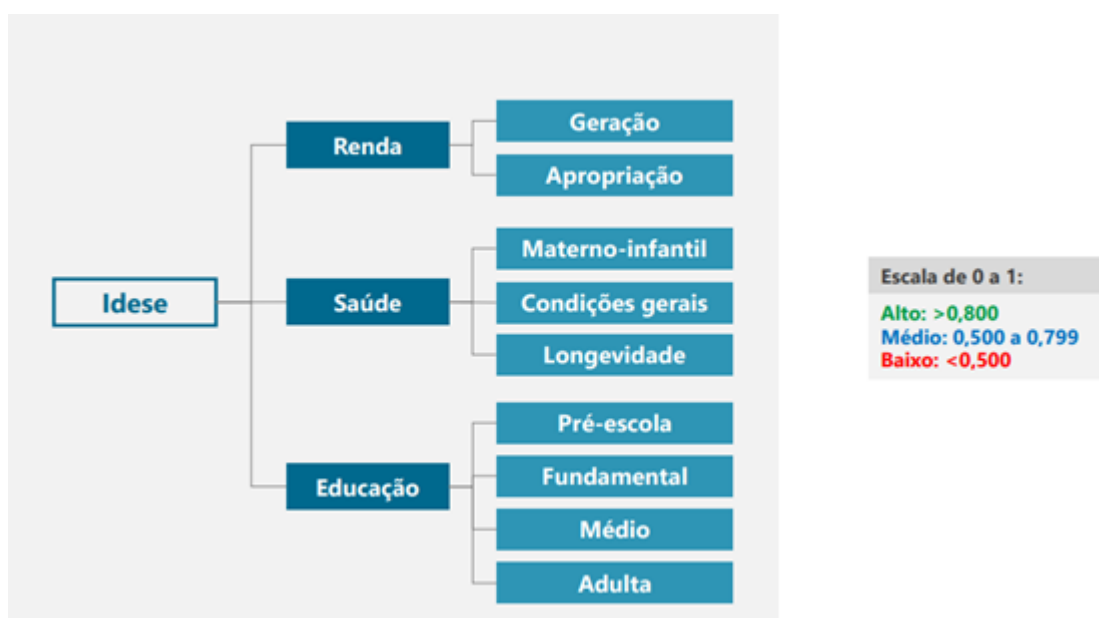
Idese

Renda

Geração

Apropriação

Saúde

Materno-infantil

Condições gerais

Longevidade

Educação

Pré-escola

Fundamental

Médio

Adulta

Escala de 0 a 1:
Alto: >0,800
Médio: 0,500 a 0,799
Baixo: <0,500